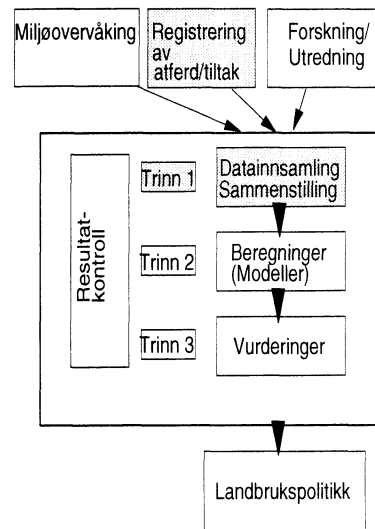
Miljøovervåking

Registrering av atferd/tiltak

Forskning/ Utredning

Resultatkontroll

Trinn 1

Datainnsamling Sammenstilling

Trinn 2

Beregninger (Modeller)

Trinn 3

Vurderinger

Landbrukspolitikk